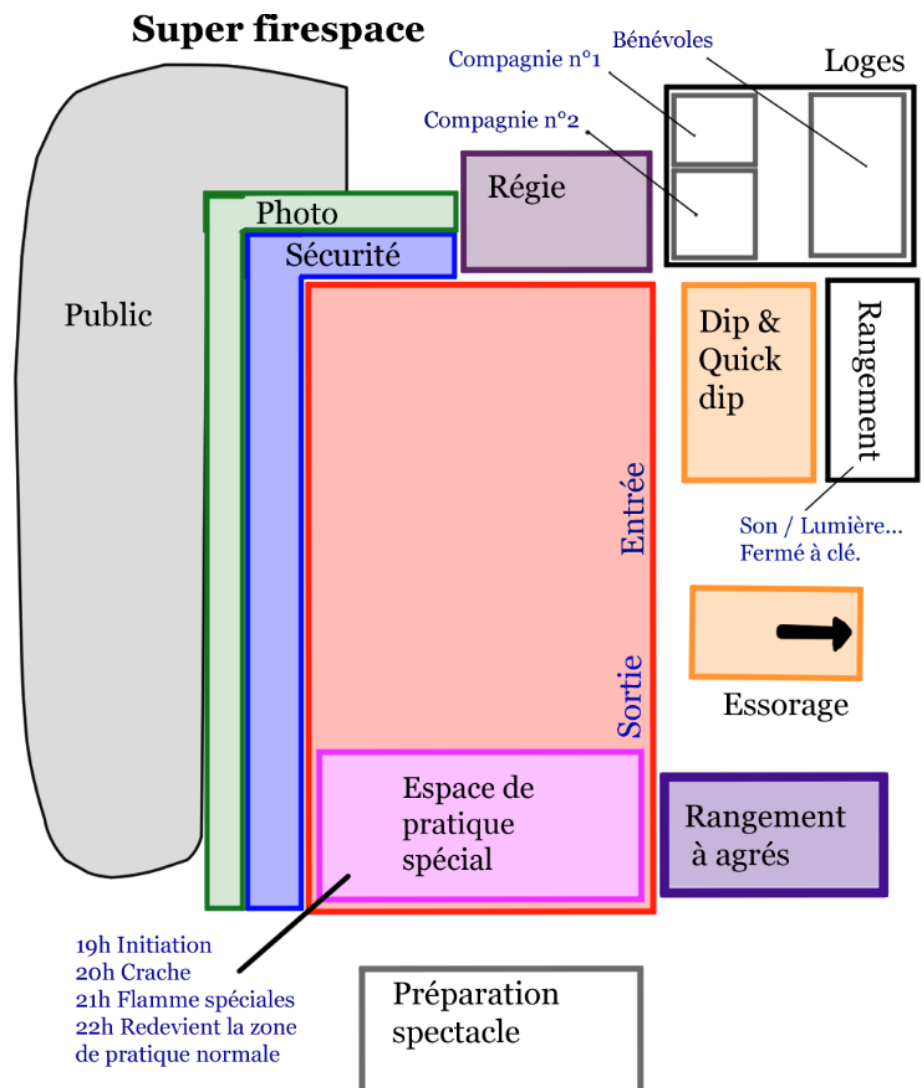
Super firespace

Compagnie n°1

Bénévoles

Loges

Compagnie n°2

Régie

Photo

Sécurité

Public

Dip & Quick dip

Rangement

Entrée

Son / Lumière... Fermé à clé.

Sortie

Essorage

Espace de pratique spécial

Rangement à agrés

19h Initiation
20h Crache
21h Flamme spéciales
22h Redevient la zone de pratique normale

Préparation spectacle